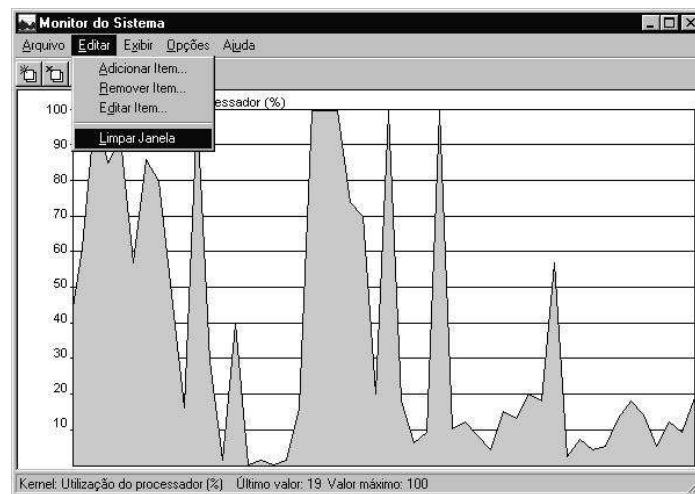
Monitor do Sistema

Arquivo Editar Exibir Opções Ajuda

Adicionar Item...
Remover Item...
Editar Item...
Limpar Janela

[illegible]essador (%)

100
90
80
70
60
50
40
30
20
10

Kernel: Utilização do processador (%) Último valor: 19 Valor máximo: 100